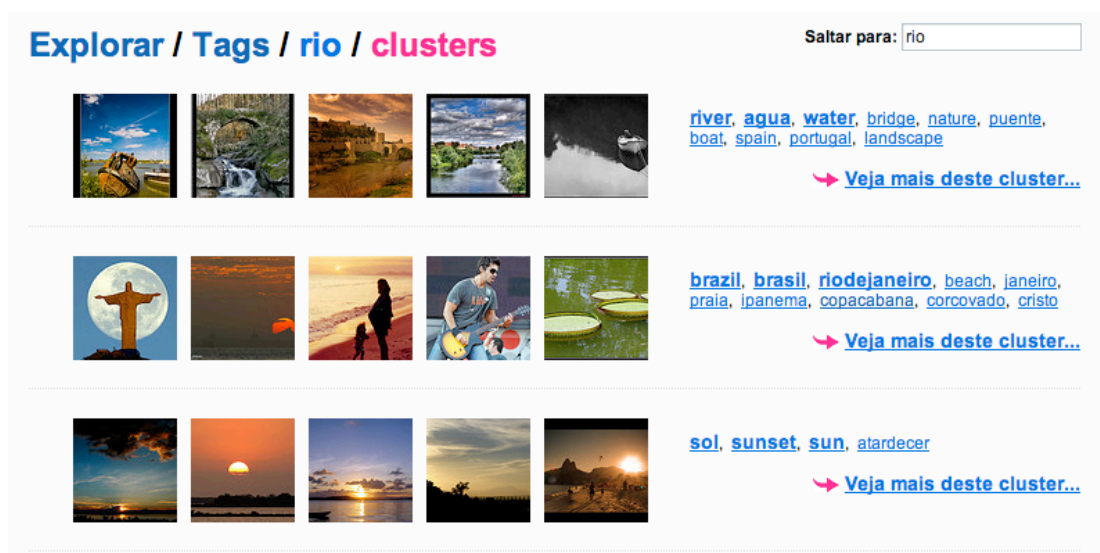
Explorar / Tags / rio / clusters

Saltar para: rio

river, agua, water, bridge, nature, puente, boat, spain, portugal, landscape

Veja mais deste cluster...

brazil, brasil, riodejaneiro, beach, janeiro, praia, ipanema, copacabana, corcovado, cristo

Veja mais deste cluster...

sol, sunset, sun, atardecer

Veja mais deste cluster...